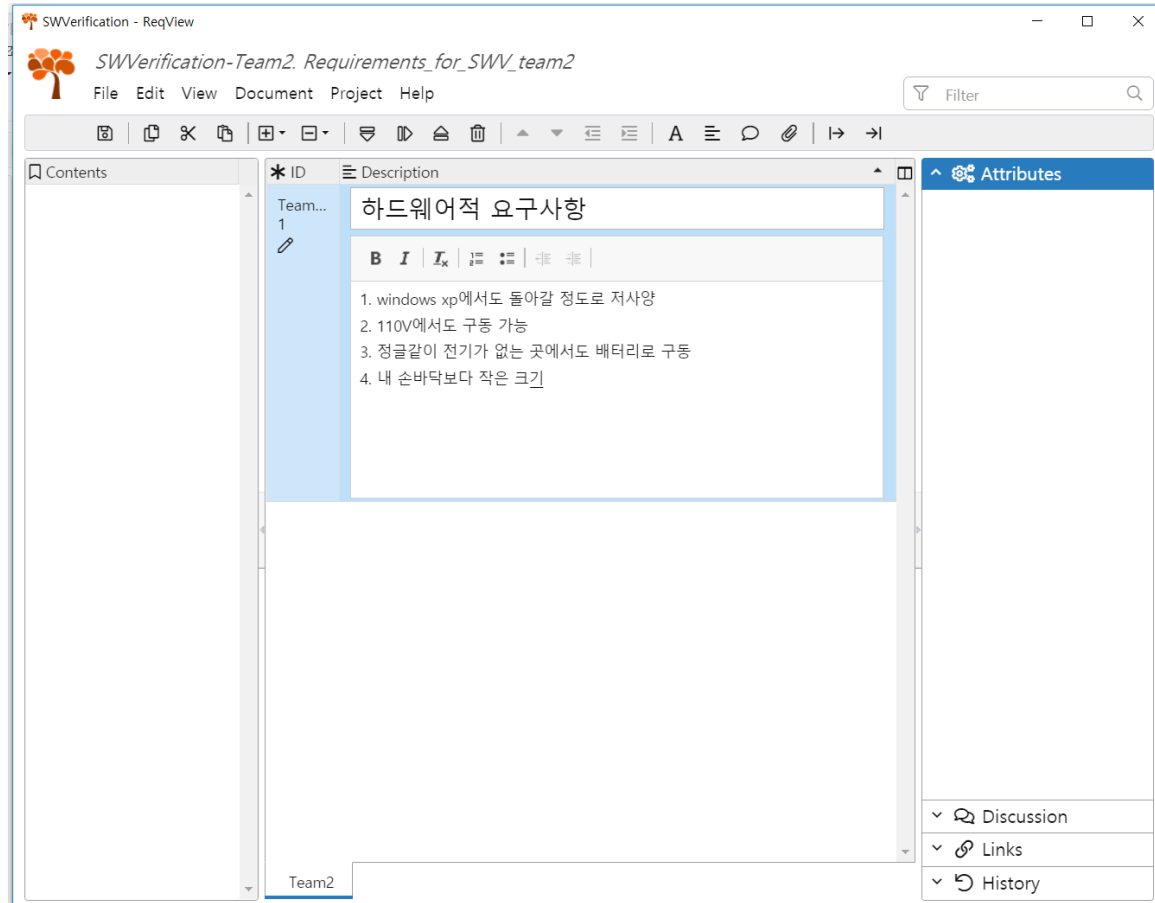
SWVerification - ReqView

SWVerification-Team2. Requirements_for_SWV_team2

File Edit View Document Project Help

Filter

Contents

ID Description

Team... 1

하드웨어적 요구사항

B I

1. windows xp에서도 돌아갈 정도로 저사양
2. 110V에서도 구동 가능
3. 정글같이 전기가 없는 곳에서도 배터리로 구동
4. 내 손바닥보다 작은 크기

Attributes

Discussion

Links

History

Team2